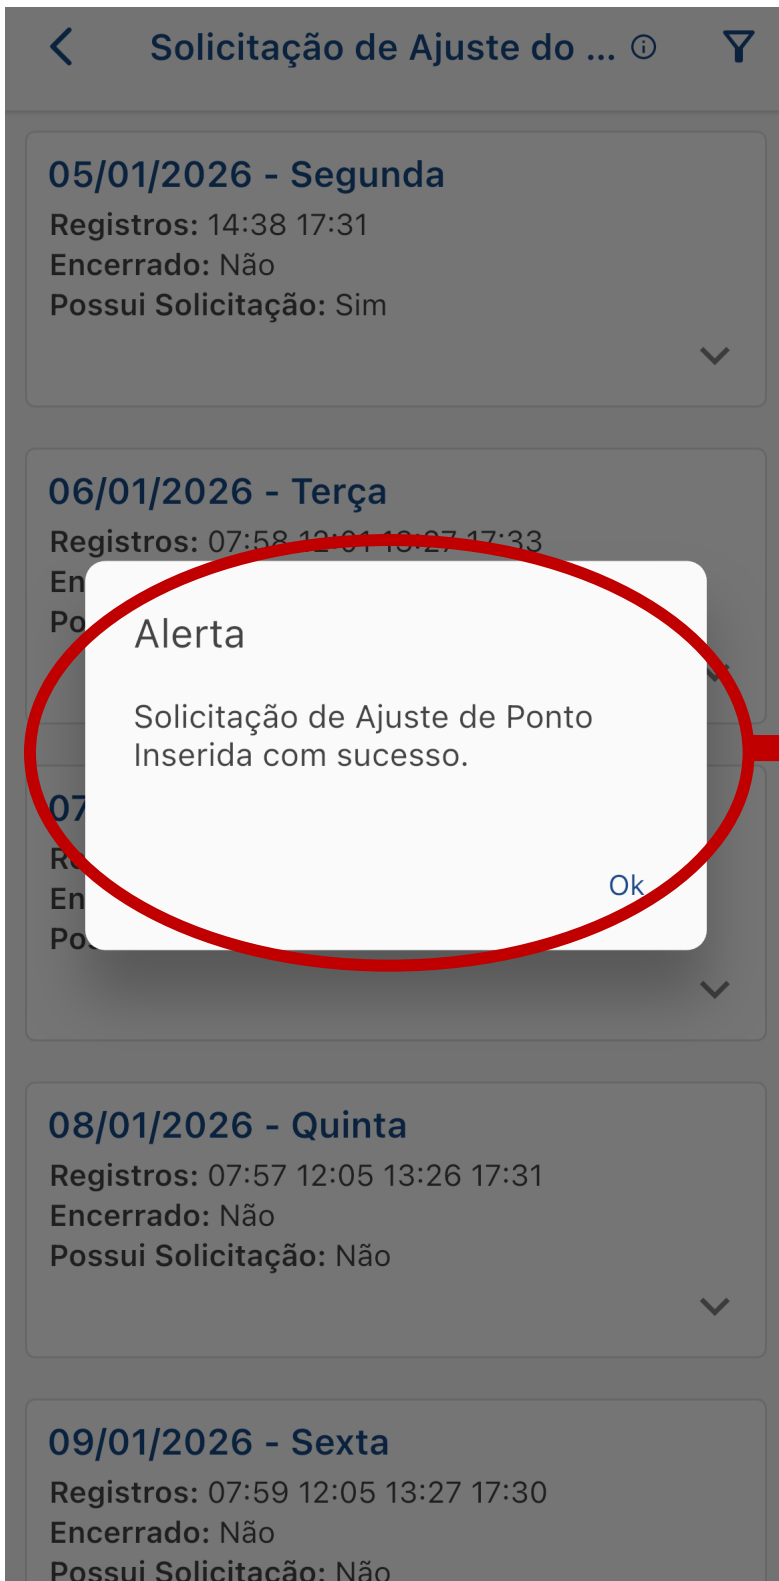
Solicitação de Ajuste do ...

05/01/2026 - Segunda
Registros: 14:38 17:31
Encerrado: Não
Possui Solicitação: Sim

06/01/2026 - Terça
Registros: 07:58 12:01 13:27 17:33
En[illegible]
Po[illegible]

Alerta

Solicitação de Ajuste de Ponto Inserida com sucesso.

Ok

07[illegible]
R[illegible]
En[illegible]
Po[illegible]

08/01/2026 - Quinta
Registros: 07:57 12:05 13:26 17:31
Encerrado: Não
Possui Solicitação: Não

09/01/2026 - Sexta
Registros: 07:59 12:05 13:27 17:30
Encerrado: Não
Possui Solicitação: Não